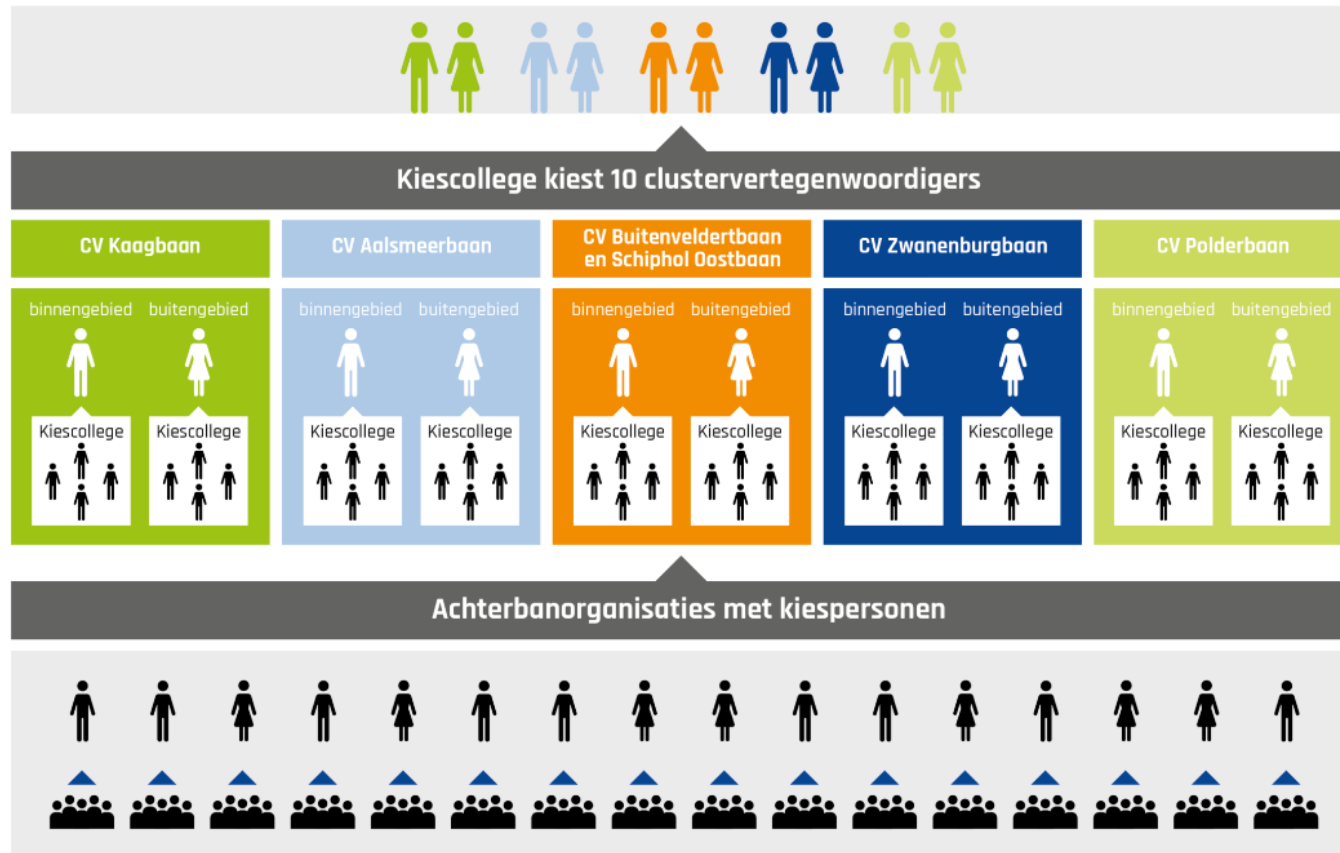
Kiescollege kiest 10 clustervertegenwoordigers

CV Kaagbaan

binnengebied buitengebied

Kiescollege Kiescollege

CV Aalsmeerbaan

binnengebied buitengebied

Kiescollege Kiescollege

CV Buitenveldertbaan en Schiphol Oostbaan

binnengebied buitengebied

Kiescollege Kiescollege

CV Zwanenburgbaan

binnengebied buitengebied

Kiescollege Kiescollege

CV Polderbaan

binnengebied buitengebied

Kiescollege Kiescollege

Achterbanorganisaties met kiespersonen